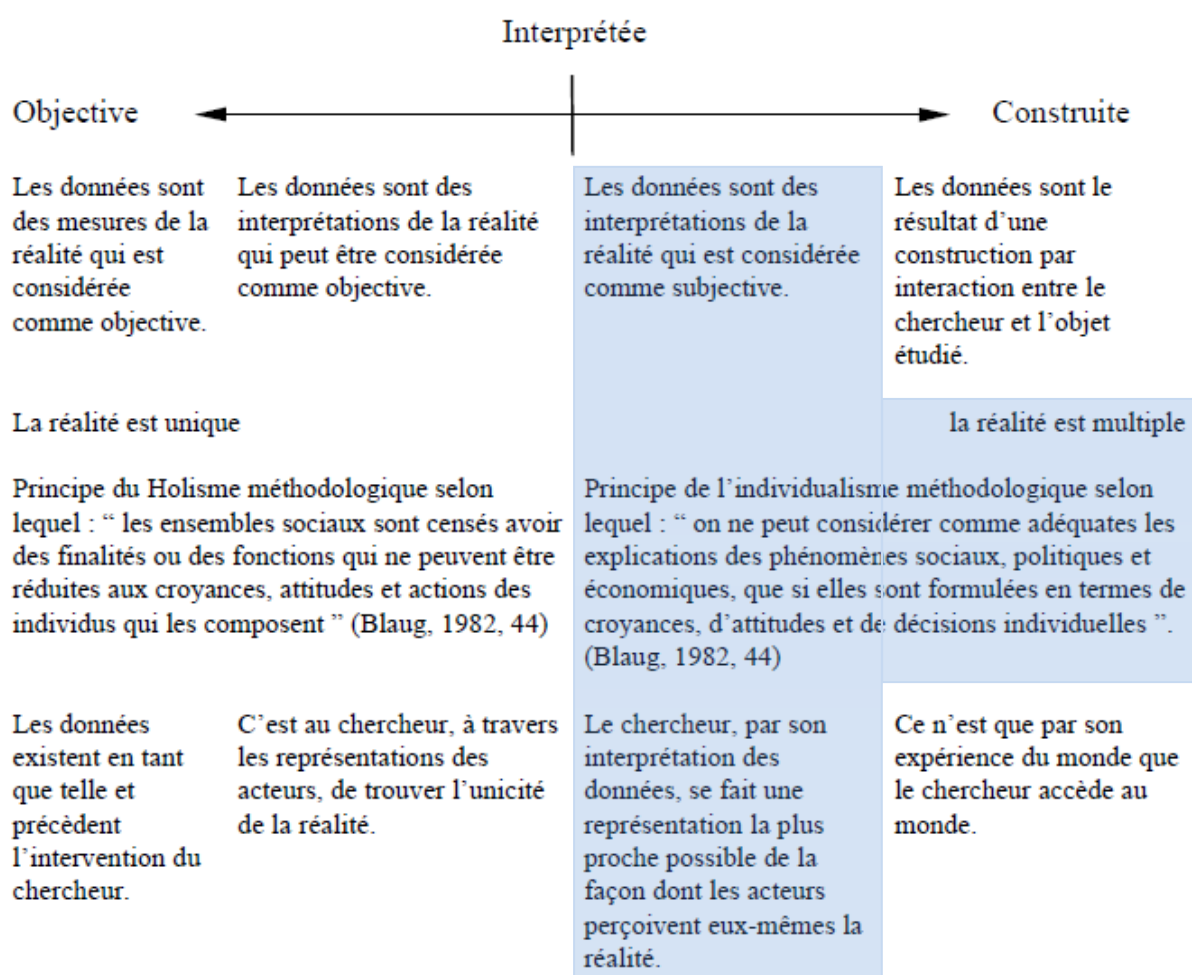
Interprétée

Objective

Construite

Les données sont des mesures de la réalité qui est considérée comme objective.

Les données sont des interprétations de la réalité qui peut être considérée comme objective.

Les données sont des interprétations de la réalité qui est considérée comme subjective.

Les données sont le résultat d'une construction par interaction entre le chercheur et l'objet étudié.

La réalité est unique

la réalité est multiple

Principe du Holisme méthodologique selon lequel : " les ensembles sociaux sont censés avoir des finalités ou des fonctions qui ne peuvent être réduites aux croyances, attitudes et actions des individus qui les composent " (Blaug, 1982, 44)

Principe de l'individualisme méthodologique selon lequel : " on ne peut considérer comme adéquates les explications des phénomènes sociaux, politiques et économiques, que si elles sont formulées en termes de croyances, d'attitudes et de décisions individuelles ". (Blaug, 1982, 44)

Les données existent en tant que telle et précèdent l'intervention du chercheur.

C'est au chercheur, à travers les représentations des acteurs, de trouver l'unicité de la réalité.

Le chercheur, par son interprétation des données, se fait une représentation la plus proche possible de la façon dont les acteurs perçoivent eux-mêmes la réalité.

Ce n'est que par son expérience du monde que le chercheur accède au monde.